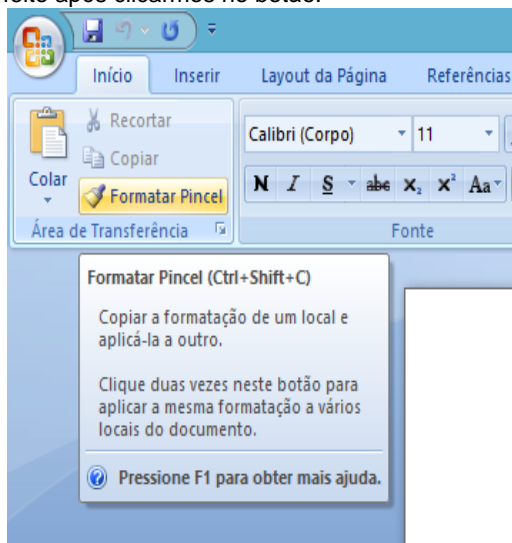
texto após clicarmos no botão.

Início Inserir Layout da Página Referências

Recortar
Copiar
Colar
Formatar Pincel
Área de Transferência

Calibri (Corpo) 11
N I S abc $x_2$ $x^2$ Aa
Fonte

Formatar Pincel (Ctrl+Shift+C)

Copiar a formatação de um local e aplicá-la a outro.

Clique duas vezes neste botão para aplicar a mesma formatação a vários locais do documento.

Pressione F1 para obter mais ajuda.